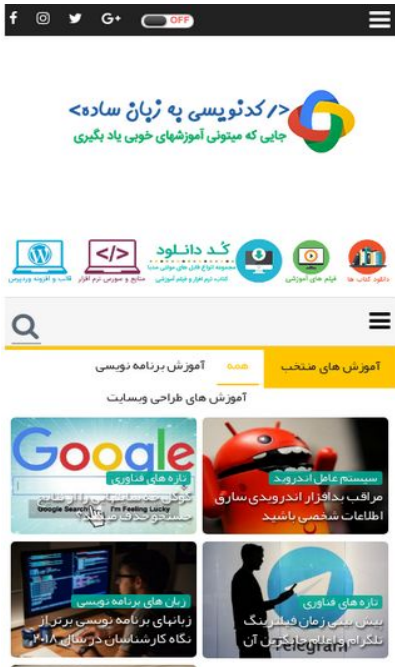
f G+ OFF

</> کدنویسی به زبان ساده
جایی که میتونی آموزشهای خوبی یاد بگیری

دانلود کتاب ها
فیلم های آموزشی
کد دانلود
مجموعه انواع فایل های آموزشی مثل: کتاب، نرم افزار و فیلم آموزشی
منابع و سورس نرم افزار
قالب و افزونه وردپرس

آموزش های منتخب
همه
آموزش برنامه نویسی
آموزش های طراحی وبسایت

Google
تازه های فناوری
گوگل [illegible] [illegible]
Google Search
I'm Feeling Lucky

سیستم عامل اندروید
مراقب بدافزار اندرویدی سارق اطلاعات شخصی باشید

زبان های برنامه نویسی
زبانهای برنامه نویسی برتر از نگاه کارشناسان در سال ۲۰۱۸

تازه های فناوری
پیش بینی زمان فیلترینگ تلگرام و اعلام جایگزین آن
Telegram